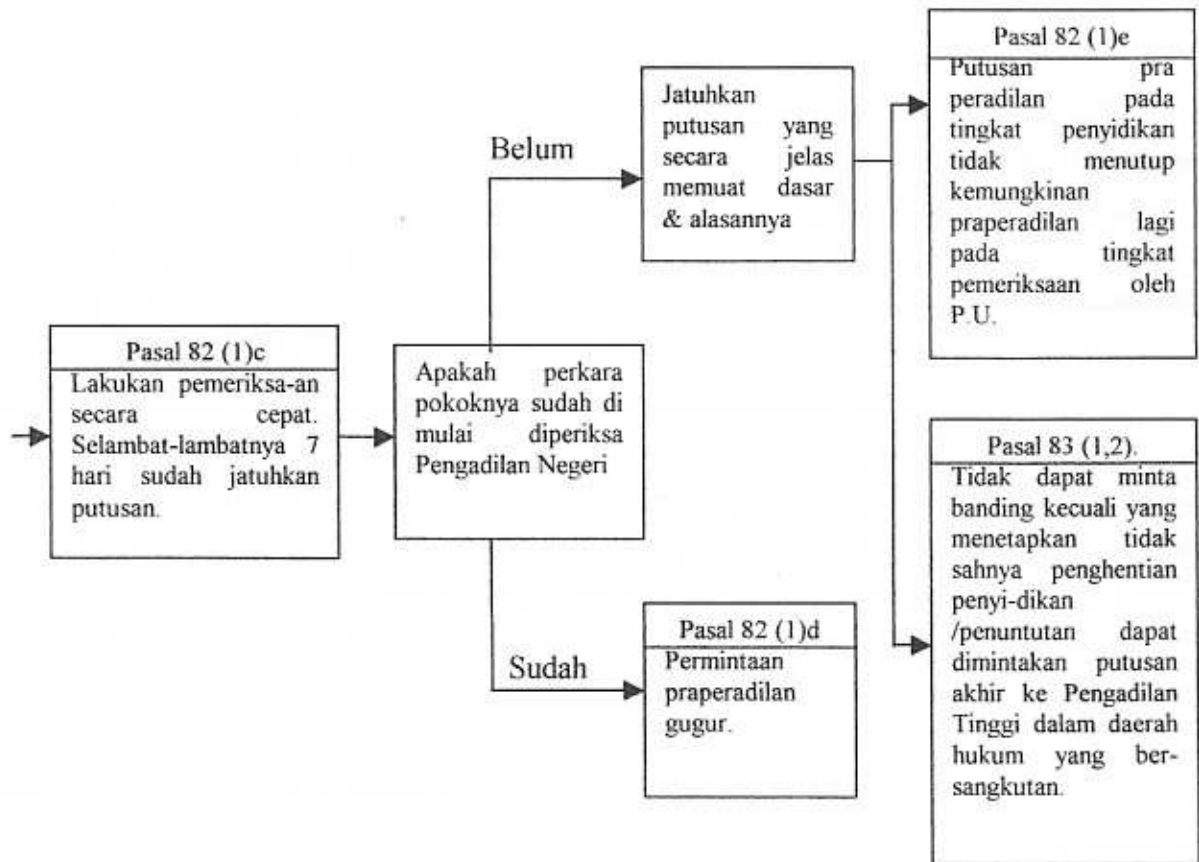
Pasal 82 (1)c
Lakukan pemeriksa-an secara cepat. Selambat-lambatnya 7 hari sudah jatuhkan putusan.

Apakah perkara pokoknya sudah di mulai diperiksa Pengadilan Negeri

Belum

Jatuhkan putusan yang secara jelas memuat dasar & alasannya

Sudah

Pasal 82 (1)d
Permintaan praperadilan gugur.

Pasal 82 (1)e
Putusan pra peradilan pada tingkat penyidikan tidak menutup kemungkinan praperadilan lagi pada tingkat pemeriksaan oleh P.U.

Pasal 83 (1,2).
Tidak dapat minta banding kecuali yang menetapkan tidak sahnya penghentian penyi-dikan /penuntutan dapat dimintakan putusan akhir ke Pengadilan Tinggi dalam daerah hukum yang bersangkutan.